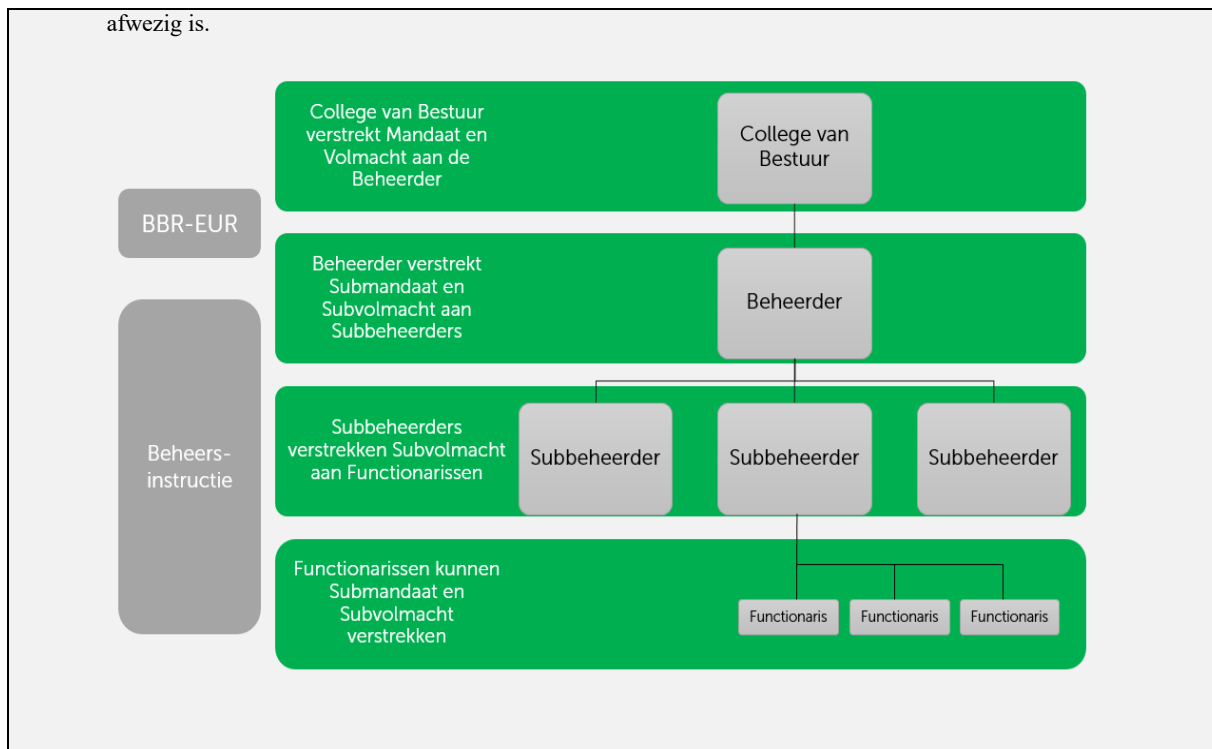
afwezig is.

College van Bestuur verstrekt Mandaat en Volmacht aan de Beheerder

College van Bestuur

BBR-EUR

Beheerder verstrekt Submandaat en Subvolmacht aan Subbeheerders

Beheerder

Beheers-instructie

Subbeheerders verstrekken Subvolmacht aan Functionarissen

Subbeheerder

Subbeheerder

Subbeheerder

Functionarissen kunnen Submandaat en Subvolmacht verstrekken

Functionaris

Functionaris

Functionaris